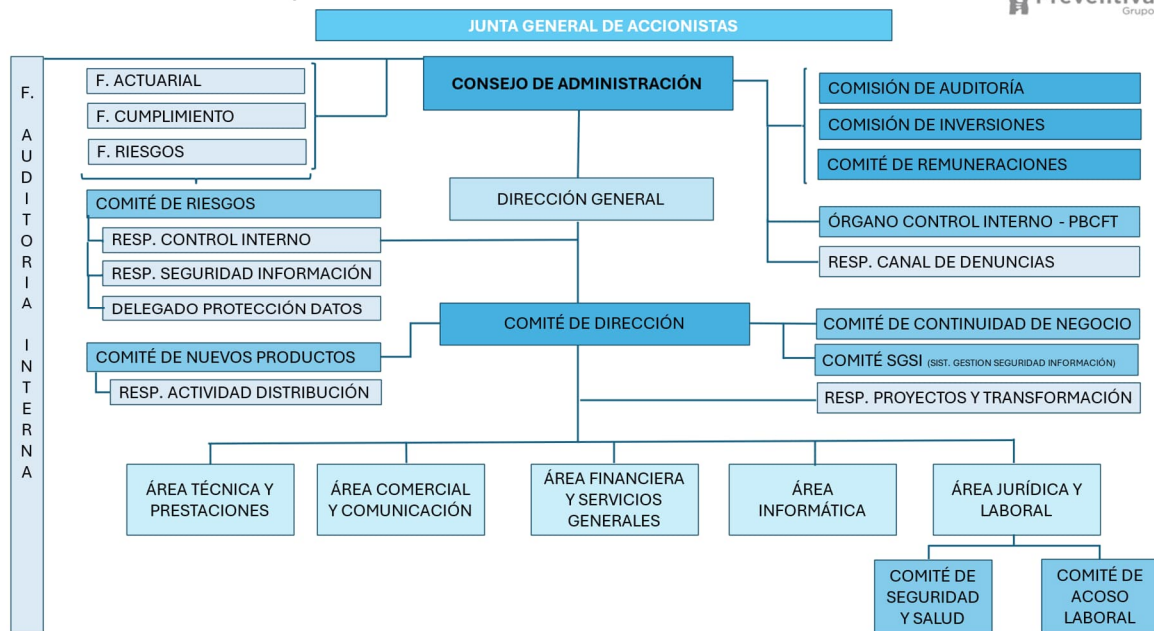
Preventiva Grupo

JUNTA GENERAL DE ACCIONISTAS

F. AUDITORIA INTERNA

F. ACTUARIAL
F. CUMPLIMIENTO
F. RIESGOS

CONSEJO DE ADMINISTRACIÓN

COMISIÓN DE AUDITORÍA
COMISIÓN DE INVERSIONES
COMITÉ DE REMUNERACIONES

COMITÉ DE RIESGOS
RESP. CONTROL INTERNO
RESP. SEGURIDAD INFORMACIÓN
DELEGADO PROTECCIÓN DATOS

DIRECCIÓN GENERAL

ÓRGANO CONTROL INTERNO - PBCFT
RESP. CANAL DE DENUNCIAS

COMITÉ DE DIRECCIÓN

COMITÉ DE NUEVOS PRODUCTOS
RESP. ACTIVIDAD DISTRIBUCIÓN

COMITÉ DE CONTINUIDAD DE NEGOCIO
COMITÉ SGSI (SIST. GESTION SEGURIDAD INFORMACIÓN)
RESP. PROYECTOS Y TRANSFORMACIÓN

ÁREA TÉCNICA Y PRESTACIONES
ÁREA COMERCIAL Y COMUNICACIÓN
ÁREA FINANCIERA Y SERVICIOS GENERALES
ÁREA INFORMÁTICA
ÁREA JURÍDICA Y LABORAL

COMITÉ DE SEGURIDAD Y SALUD
COMITÉ DE ACOSO LABORAL